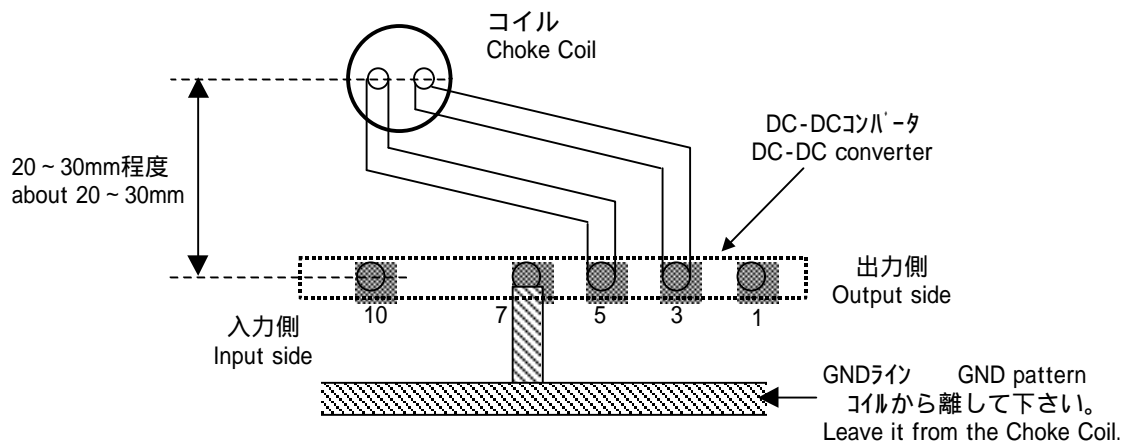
コイル
Choke Coil

DC-DCコンバータ
DC-DC converter

20 ~ 30mm程度
about 20 ~ 30mm

出力側
Output side

10 7 5 3 1

入力側
Input side

GNDライン GND pattern
コイルから離して下さい。
Leave it from the Choke Coil.